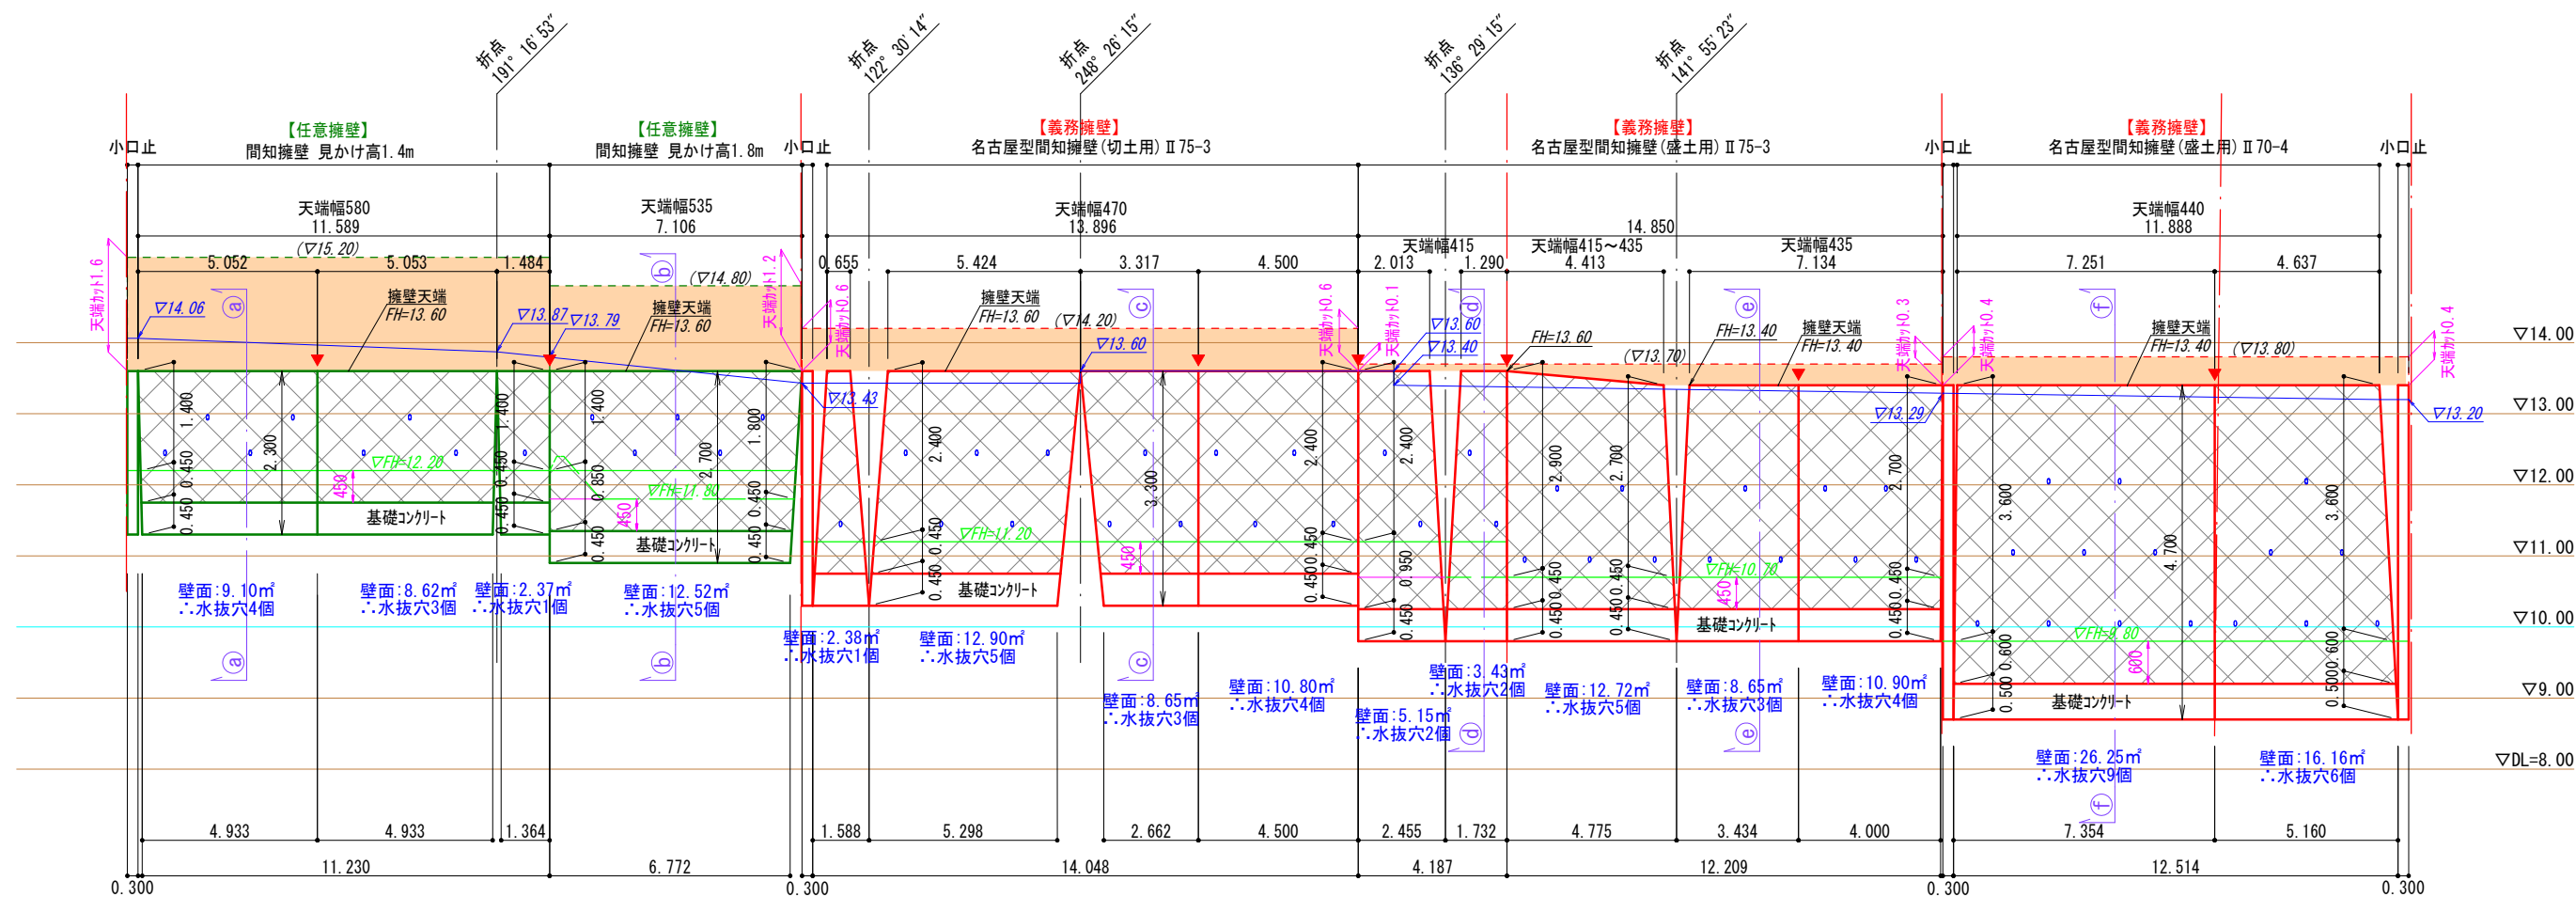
折点 191° 16' 53"
折点 122° 30' 14"
折点 248° 26' 15"
折点 136° 29' 15"
折点 141° 55' 23"

【任意擁壁】
間知擁壁 見かけ高1.4m
【任意擁壁】
間知擁壁 見かけ高1.8m
【義務擁壁】
名古屋型間知擁壁(切土用)Ⅱ75-3
【義務擁壁】
名古屋型間知擁壁(盛土用)Ⅱ75-3
【義務擁壁】
名古屋型間知擁壁(盛土用)Ⅱ70-4

小口止
小口止
小口止
小口止

天端幅580
11.589
天端幅535
7.106
天端幅470
13.896
14.850
天端幅415
天端幅415～435
4.413
天端幅435
7.134
天端幅440
11.888

(▽15.20)
5.052 5.053 1.484
(▽14.80)
0.655 5.424 3.317 4.500 2.013 1.290
7.251 4.637

天端カット1.6
▽14.06
ⓐ
擁壁天端
FH=13.60
▽13.87
▽13.79
ⓑ
擁壁天端
FH=13.60
天端カット1.2
天端カット0.6
擁壁天端
FH=13.60
(▽14.20)
ⓒ
▽13.60
天端カット0.6
天端カット0.1
ⓓ
▽13.60
▽13.40
FH=13.60
(▽13.70)
ⓔ
FH=13.40
擁壁天端
FH=13.40
天端カット0.3
天端カット0.4
ⓕ
擁壁天端
FH=13.40
(▽13.80)
天端カット0.4
▽13.43
▽13.29
▽13.20

▽14.00
▽13.00
▽12.00
▽11.00
▽10.00
▽9.00
▽DL=8.00

1.400 2.300 0.450 0.450 ▽FH=12.20 450 基礎コンクリート
1.400 0.450 0.450
2.400 2.700 1.800 0.850 0.450 0.450 0.450 ▽FH=11.80 450 基礎コンクリート
2.400 0.450 0.450 ▽FH=11.20 基礎コンクリート
3.300 450 2.400 0.450 0.450
2.400 0.950 0.450
2.900 2.700 0.450 0.450 0.450 0.450
▽FH=10.70 450 基礎コンクリート
2.700 0.450
3.600 4.700 3.600 0.600 0.500 0.600 0.500 ▽FH=9.80 600 基礎コンクリート

壁面:9.10㎡
∴水抜穴4個
壁面:8.62㎡
∴水抜穴3個
壁面:2.37㎡
∴水抜穴1個
壁面:12.52㎡
∴水抜穴5個
ⓐ
ⓑ
壁面:2.38㎡
∴水抜穴1個
壁面:12.90㎡
∴水抜穴5個
ⓒ
壁面:8.65㎡
∴水抜穴3個
壁面:10.80㎡
∴水抜穴4個
壁面:5.15㎡
∴水抜穴2個
壁面:3.43㎡
∴水抜穴2個
ⓓ
壁面:12.72㎡
∴水抜穴5個
壁面:8.65㎡
∴水抜穴3個
ⓔ
壁面:10.90㎡
∴水抜穴4個
壁面:26.25㎡
∴水抜穴9個
ⓕ
壁面:16.16㎡
∴水抜穴6個

4.933 4.933 1.364 1.588 5.298 2.662 4.500 2.455 1.732 4.775 3.434 4.000 7.354 5.160
11.230 6.772 14.048 4.187 12.209 12.514
0.300 0.300 0.300 0.300